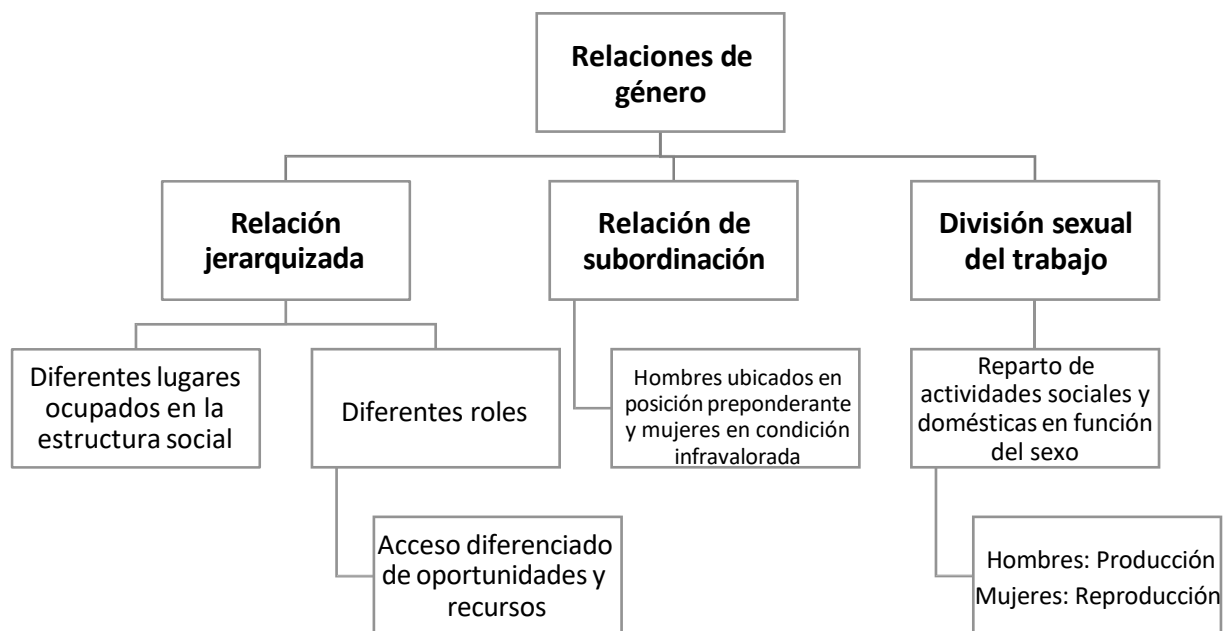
Relaciones de género

Relación jerarquizada

Relación de subordinación

División sexual del trabajo

Diferentes lugares ocupados en la estructura social

Diferentes roles

Acceso diferenciado de oportunidades y recursos

Hombres ubicados en posición preponderante y mujeres en condición infravalorada

Reparto de actividades sociales y domésticas en función del sexo

Hombres: Producción
Mujeres: Reproducción